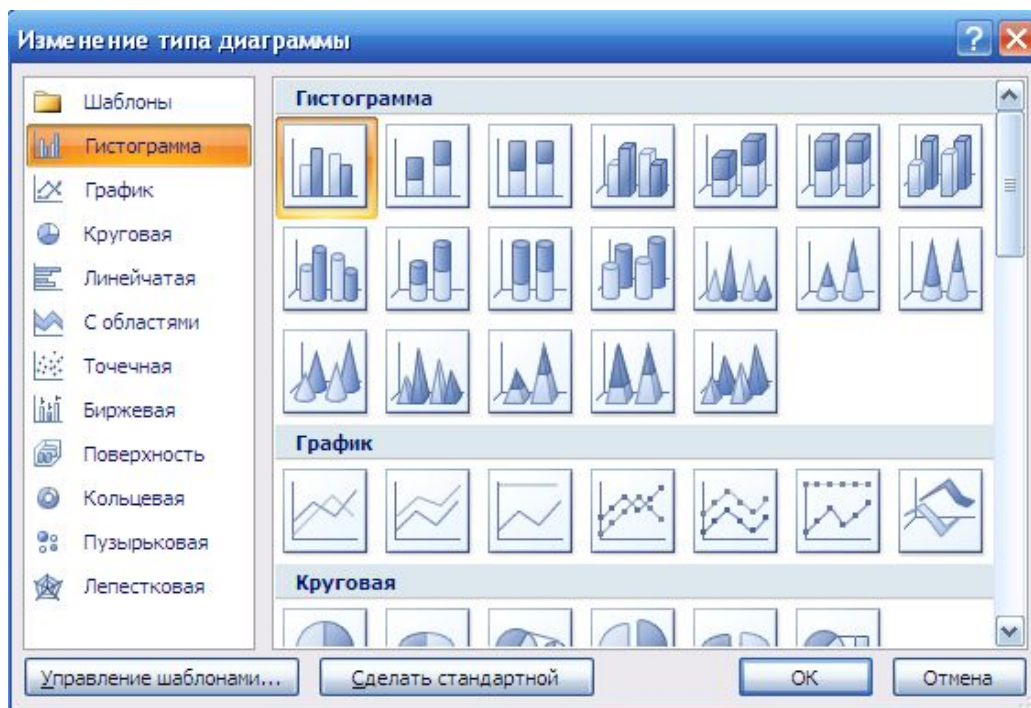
Изменение типа диаграммы

Шаблоны
Гистограмма
График
Круговая
Линейчатая
С областями
Точечная
Биржевая
Поверхность
Кольцевая
Пузырьковая
Лепестковая

Гистограмма

График

Круговая

Управление шаблонами...
Сделать стандартной
ОК
Отмена